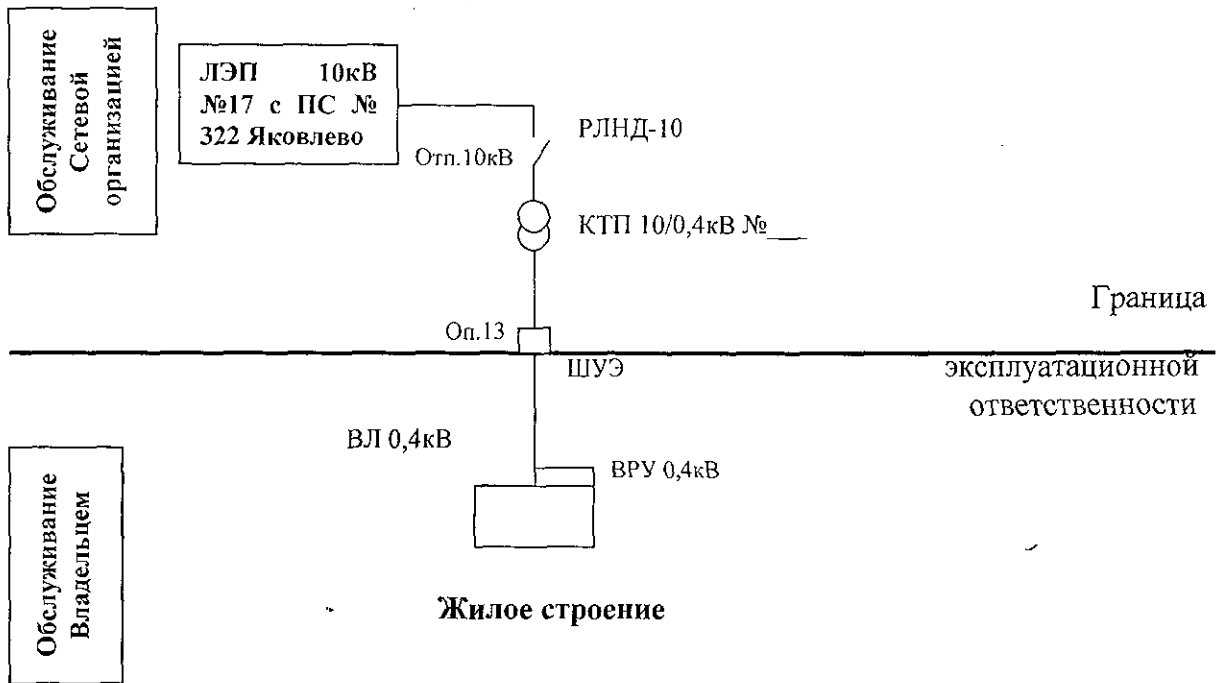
Обслуживание Сетевой организацией

ЛЭП 10кВ №17 с ПС № 322 Яковлево

Отп.10кВ

РЛНД-10

КТП 10/0,4кВ №\_\_

Граница

Оп.13

ШУЭ

эксплуатационной ответственности

ВЛ 0,4кВ

ВРУ 0,4кВ

Обслуживание Владельцем

Жилое строение